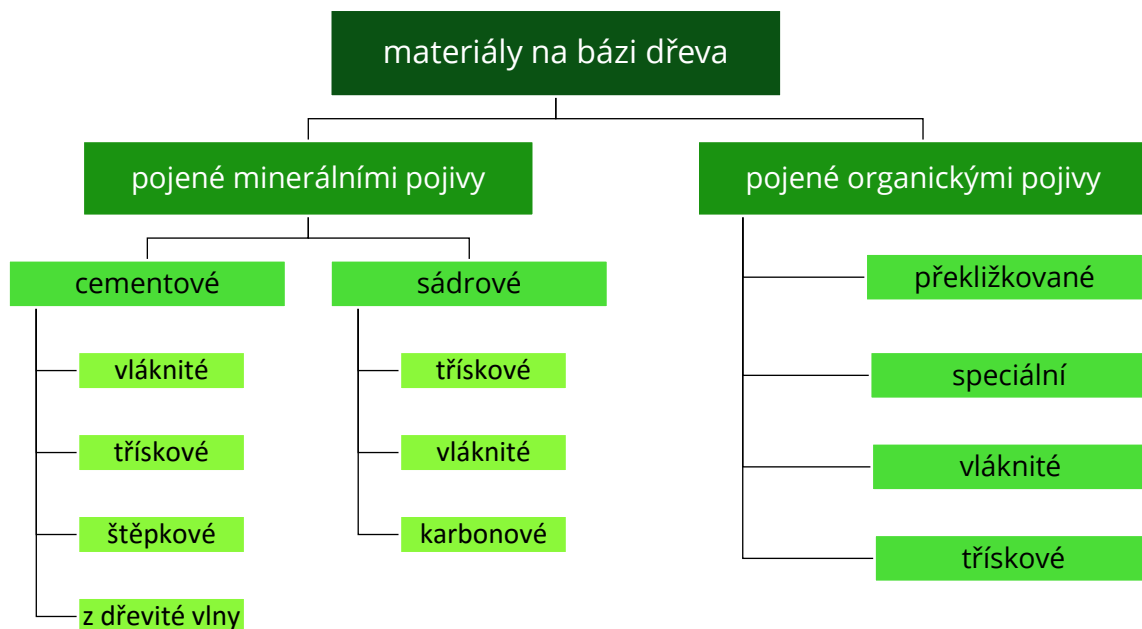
materiály na bázi dřeva

pojené minerálními pojivy

pojené organickými pojivy

cementové

sádrové

vláknité

třískové

štěpkové

z dřevité vlny

třískové

vláknité

karbonové

překližkované

speciální

vláknité

třískové